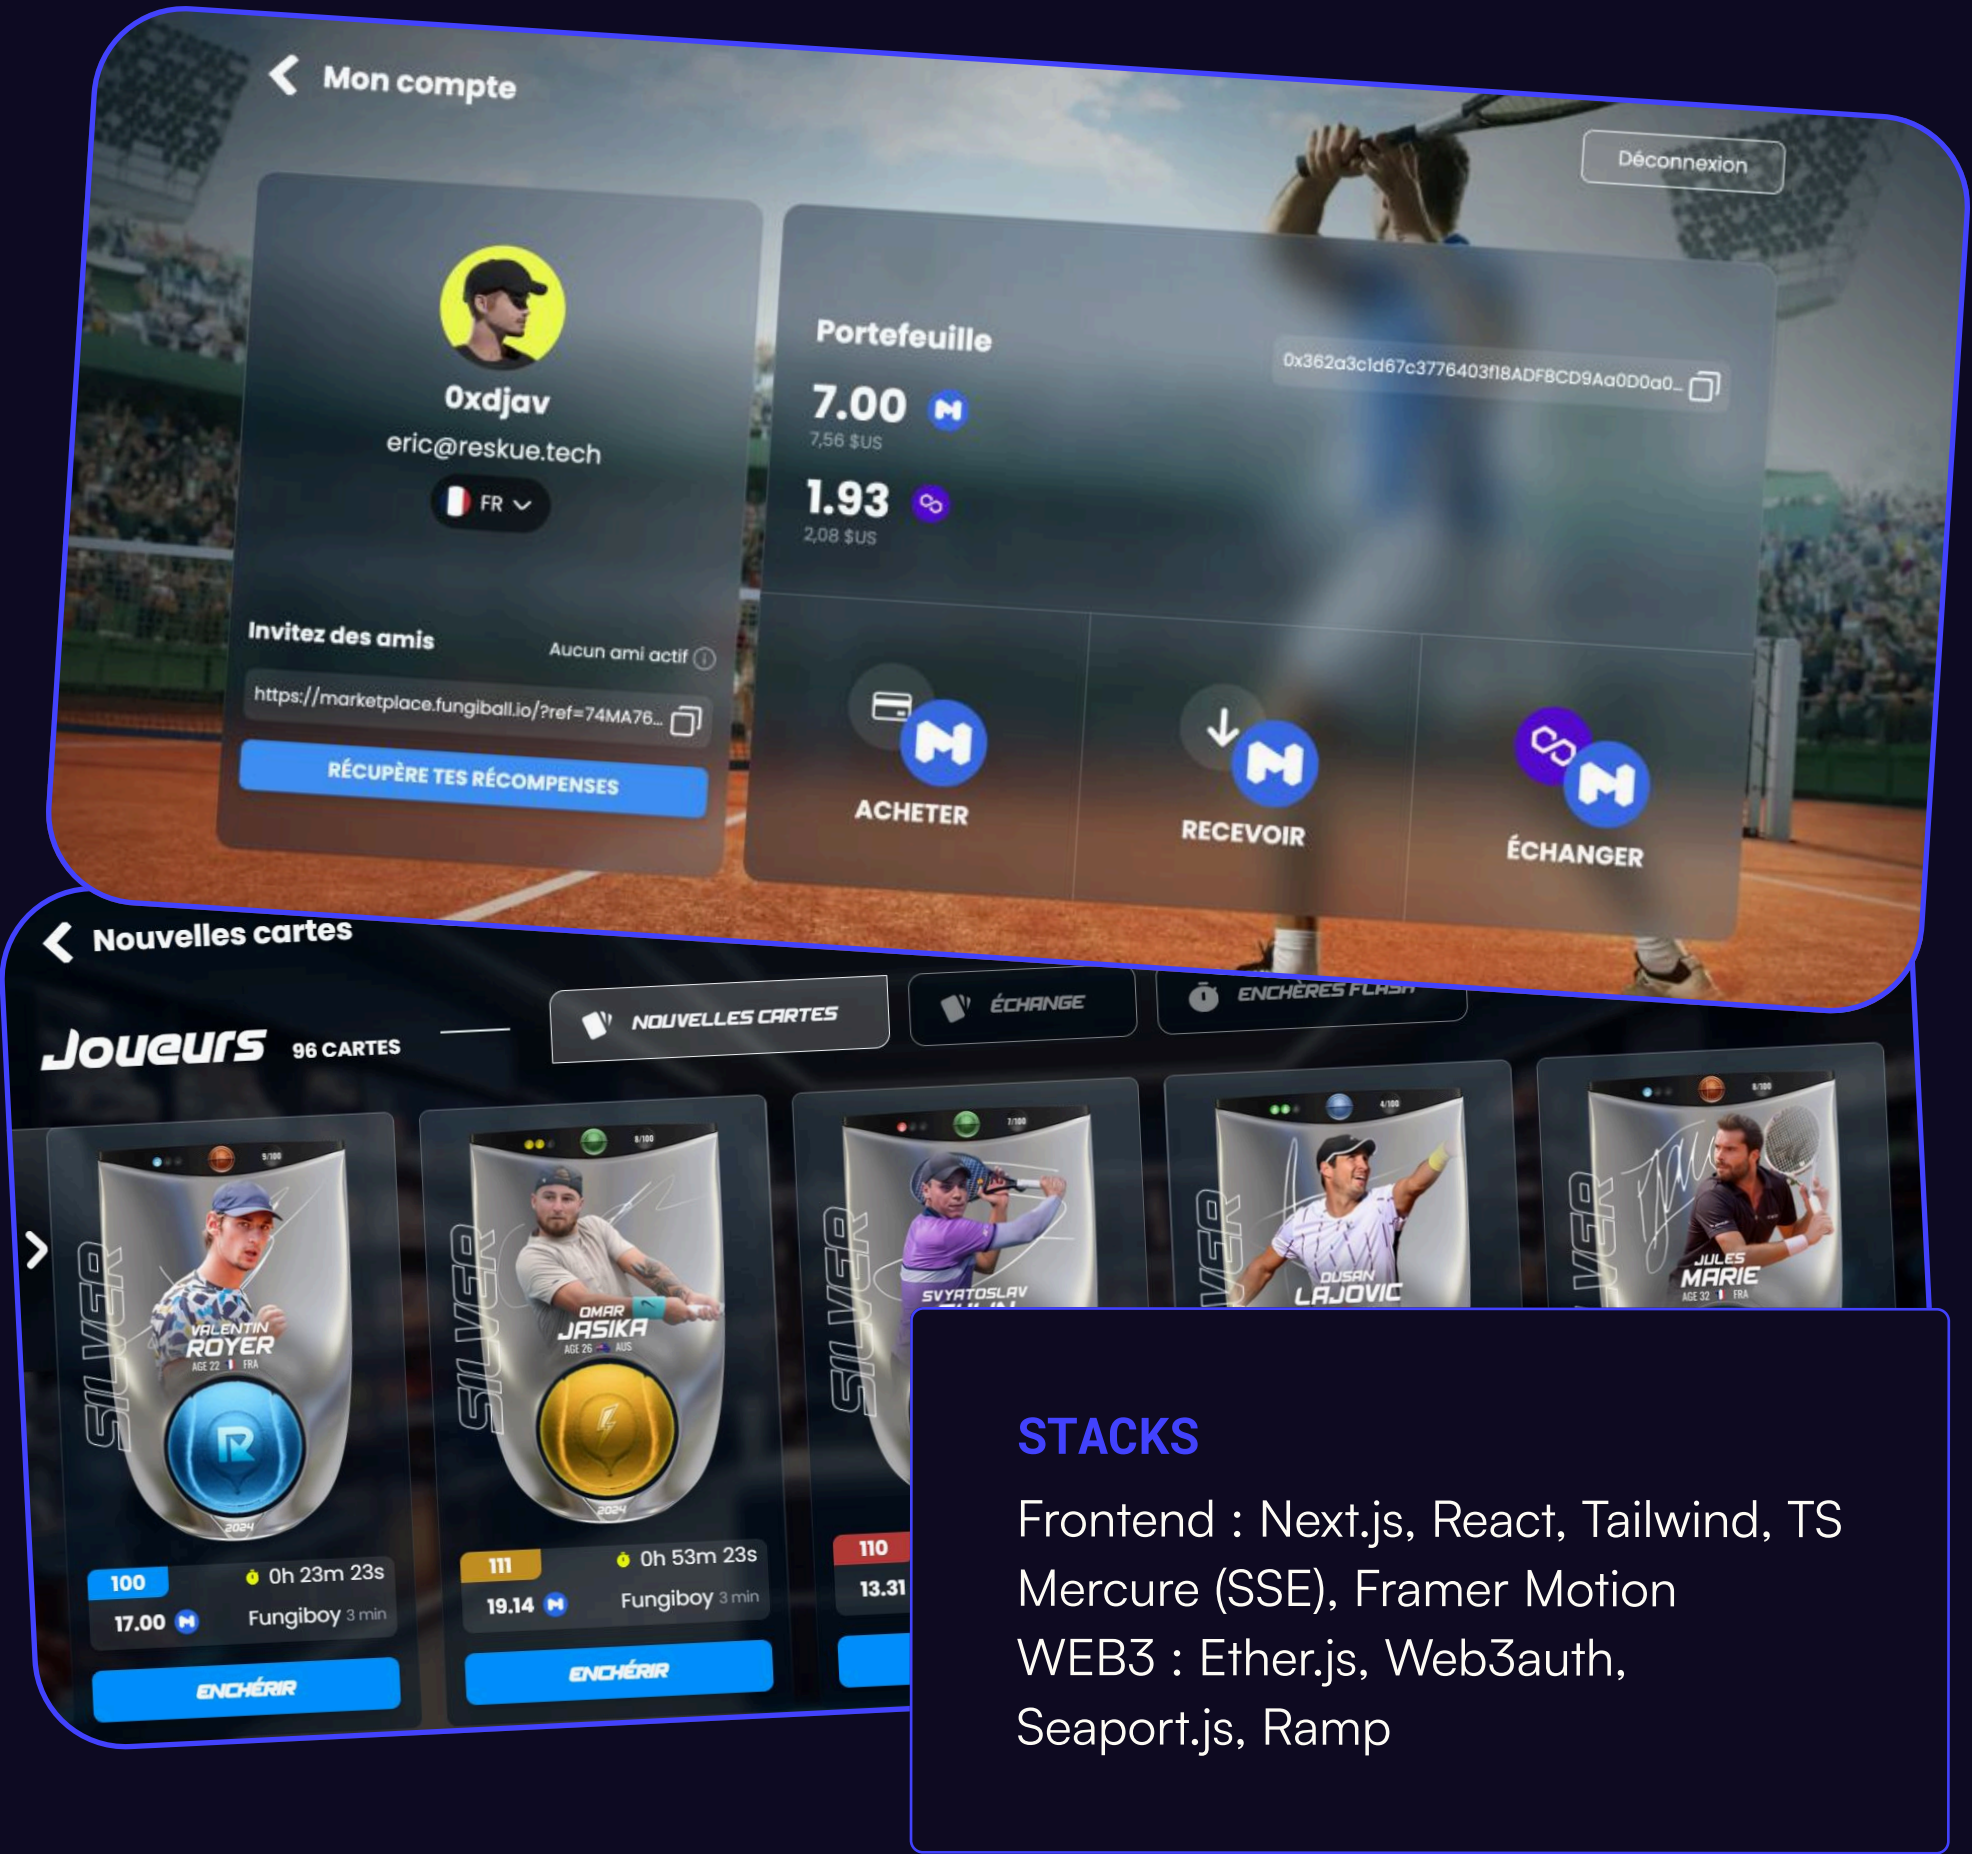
Mon compte

Déconnexion

0xdjav
eric@reskue.tech
FR

Portefeuille
0x362a3cld67c3776403f18ADF8CD9Aa0D0a0...
7.00
7,56 $US
1.93
2,08 $US

Invitez des amis
Aucun ami actif
https://marketplace.fungiball.io/?ref=74MA76...
RÉCUPÈRE TES RÉCOMPENSES

ACHETER
RECEVOIR
ÉCHANGER

Nouvelles cartes

Joueurs 96 CARTES
NOUVELLES CARTES
ÉCHANGE
ENCHÈRES FLASH

SILVER
9/100
VALENTIN ROYER
AGE 22 FRA
2024
100
0h 23m 23s
17.00
Fungiboy 3 min
ENCHÉRIR

SILVER
8/100
OMAR JASIKA
AGE 26 AUS
2024
111
0h 53m 23s
19.14
Fungiboy 3 min
ENCHÉRIR

SILVER
7/100
SVYATOSLAV
110
13.31

SILVER
4/100
DUSAN LAJOVIC

SILVER
8/100
JULES MARIE
AGE 32 FRA

STACKS
Frontend : Next.js, React, Tailwind, TS
Mercure (SSE), Framer Motion
WEB3 : Ether.js, Web3auth, Seaport.js, Ramp